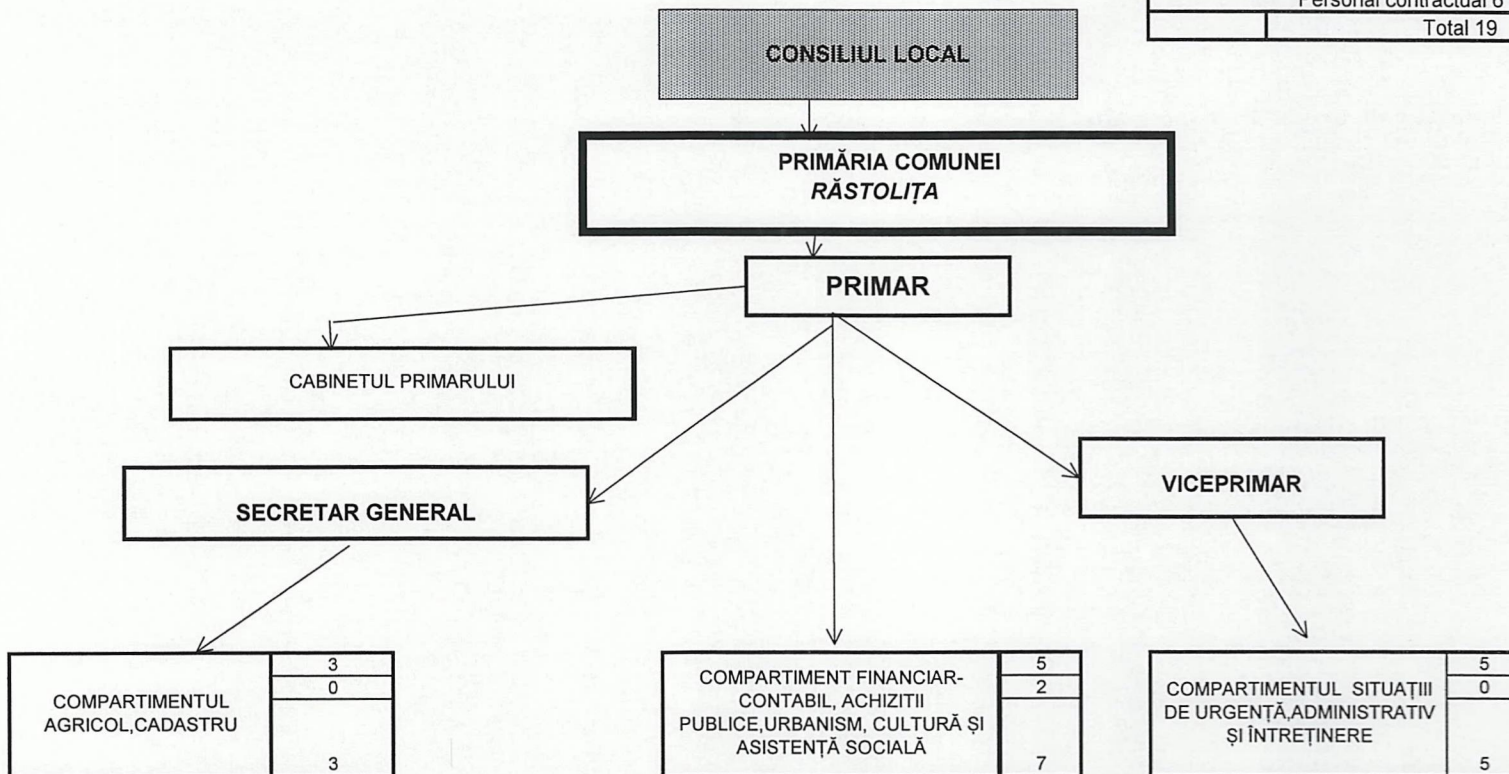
| | Personal contractual 6 |
|---|---|
| | Total 19 |

CONSILIUL LOCAL

PRIMĂRIA COMUNEI
RĂSTOLIȚA

PRIMAR

CABINETUL PRIMARULUI

SECRETAR GENERAL

VICEPRIMAR

| COMPARTIMENTUL AGRICOL,CADASTRU | 3 |
|---|---|
| | 0 |
| | 3 |

| COMPARTIMENT FINANCIAR-CONTABIL, ACHIZITII PUBLICE,URBANISM, CULTURĂ ȘI ASISTENȚĂ SOCIALĂ | 5 |
|---|---|
| | 2 |
| | 7 |

| COMPARTIMENTUL SITUAȚIII DE URGENȚĂ,ADMINISTRATIV ȘI ÎNTREȚINERE | 5 |
|---|---|
| | 0 |
| | 5 |